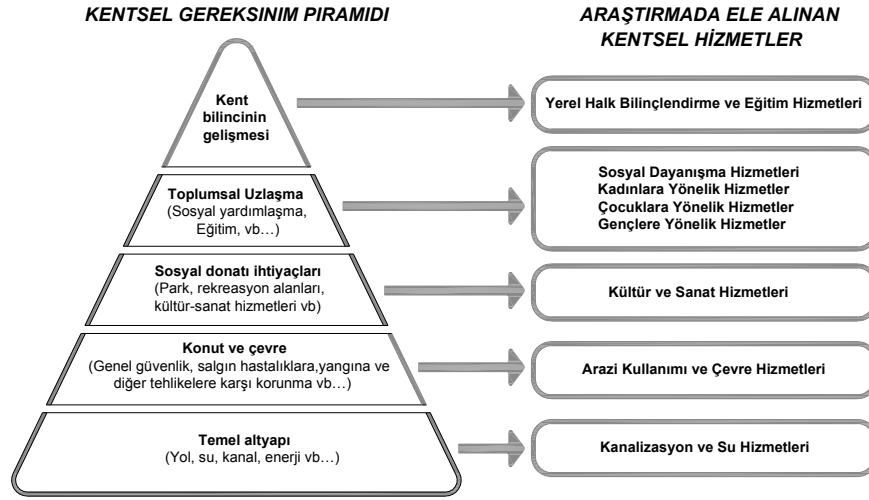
KENTSEL GEREKSINIM PIRAMIDI

ARAŞTIRMADA ELE ALINAN KENTSEL HİZMETLER

Kent bilincinin gelişmesi

Yerel Halk Bilinçlendirme ve Eğitim Hizmetleri

Toplumsal Uzlaşma
(Sosyal yardımlaşma, Eğitim, vb…)

Sosyal Dayanışma Hizmetleri
Kadınlara Yönelik Hizmetler
Çocuklara Yönelik Hizmetler
Gençlere Yönelik Hizmetler

Sosyal donatı ihtiyaçları
(Park, rekreasyon alanları, kültür-sanat hizmetleri vb)

Kültür ve Sanat Hizmetleri

Konut ve çevre
(Genel güvenlik, salgın hastalıklara,yangına ve diğer tehlikelere karşı korunma vb…)

Arazi Kullanımı ve Çevre Hizmetleri

Temel altyapı
(Yol, su, kanal, enerji vb…)

Kanalizasyon ve Su Hizmetleri